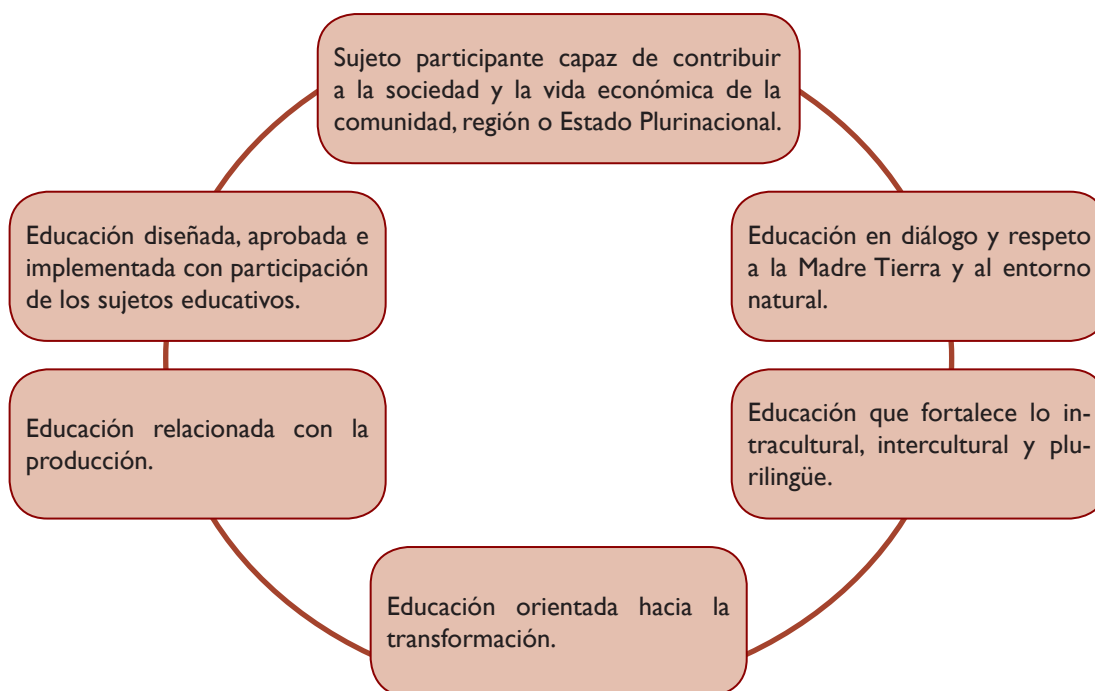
Sujeto participante capaz de contribuir a la sociedad y la vida económica de la comunidad, región o Estado Plurinacional.

Educación en diálogo y respeto a la Madre Tierra y al entorno natural.

Educación que fortalece lo intracultural, intercultural y plurilingüe.

Educación orientada hacia la transformación.

Educación relacionada con la producción.

Educación diseñada, aprobada e implementada con participación de los sujetos educativos.